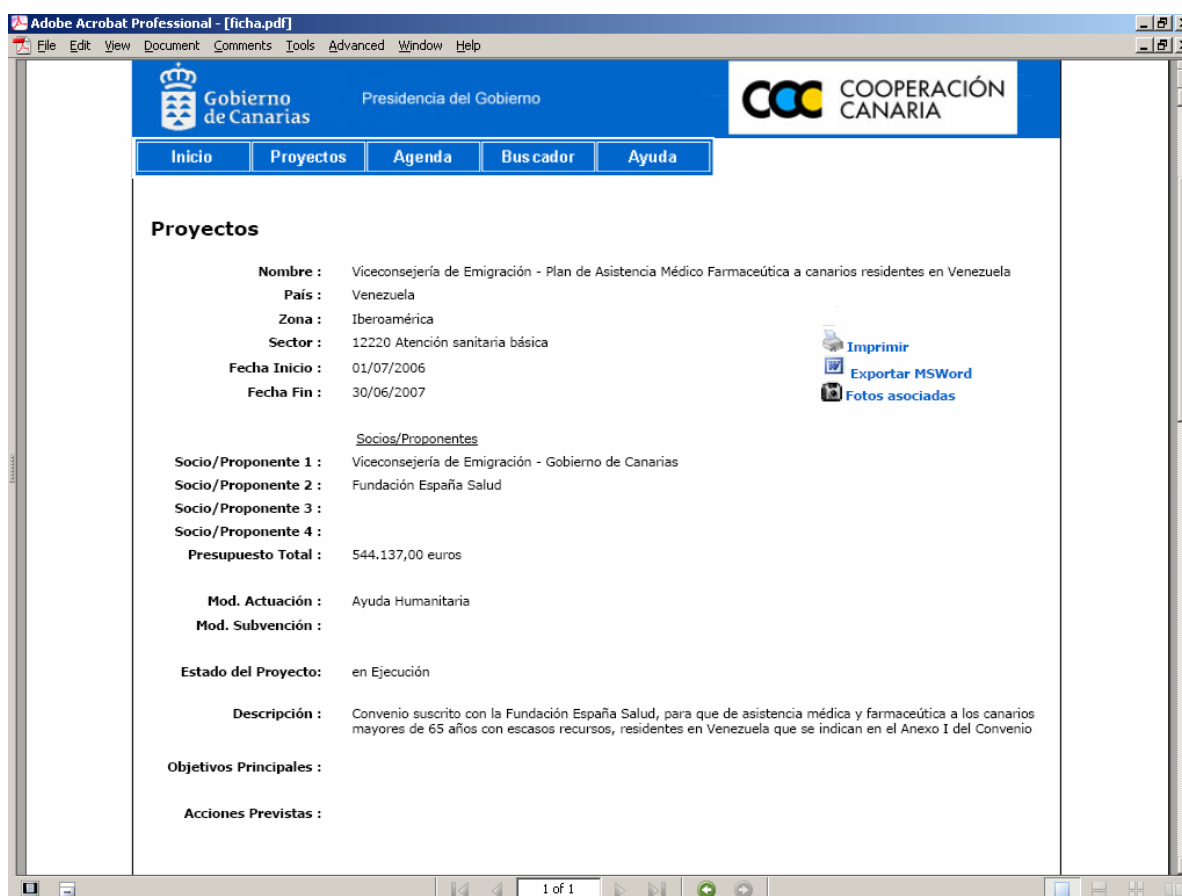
Adobe Acrobat Professional - [ficha.pdf]

File Edit View Document Comments Tools Advanced Window Help

Gobierno de Canarias

Presidencia del Gobierno

COOPERACIÓN CANARIA

Inicio | Proyectos | Agenda | Buscador | Ayuda

Proyectos

Nombre : Viceconsejería de Emigración - Plan de Asistencia Médico Farmaceútica a canarios residentes en Venezuela

País : Venezuela

Zona : Iberoamérica

Sector : 12220 Atención sanitaria básica

Fecha Inicio : 01/07/2006

Fecha Fin : 30/06/2007

Imprimir

Exportar MSWord

Fotos asociadas

Socios/Proponentes

Socio/Proponente 1 : Viceconsejería de Emigración - Gobierno de Canarias

Socio/Proponente 2 : Fundación España Salud

Socio/Proponente 3 :

Socio/Proponente 4 :

Presupuesto Total : 544.137,00 euros

Mod. Actuación : Ayuda Humanitaria

Mod. Subvención :

Estado del Proyecto: en Ejecución

Descripción : Convenio suscrito con la Fundación España Salud, para que de asistencia médica y farmaceútica a los canarios mayores de 65 años con escasos recursos, residentes en Venezuela que se indican en el Anexo I del Convenio

Objetivos Principales :

Acciones Previstas :

1 of 1